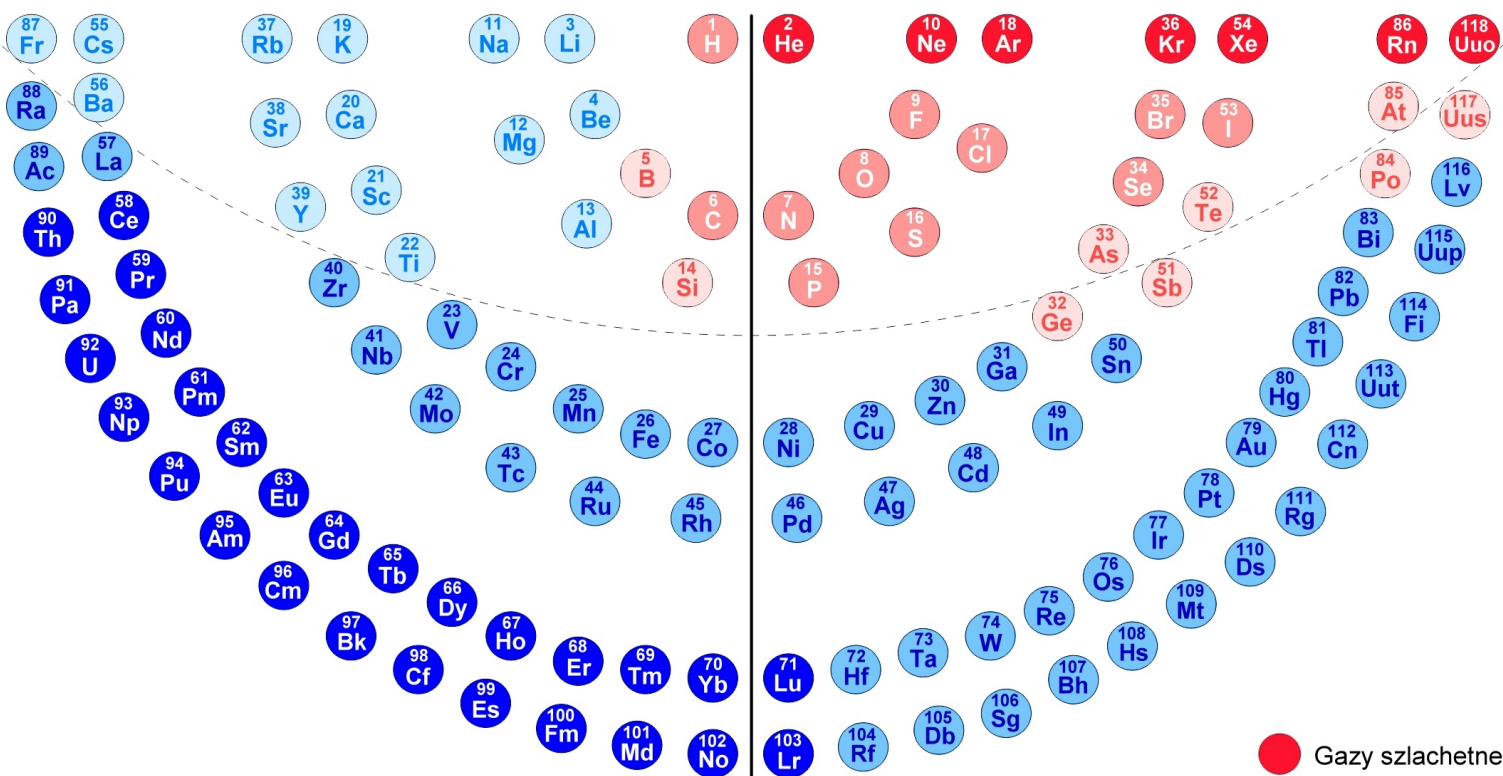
87 Fr
55 Cs
37 Rb
19 K
11 Na
3 Li
1 H
2 He
10 Ne
18 Ar
36 Kr
54 Xe
86 Rn
118 Uuo

88 Ra
56 Ba
38 Sr
20 Ca
12 Mg
4 Be
9 F
17 Cl
35 Br
53 I
85 At
117 Uus

89 Ac
57 La
39 Y
21 Sc
5 B
8 O
34 Se
52 Te
84 Po
116 Lv

90 Th
58 Ce
22 Ti
13 Al
6 C
7 N
16 S
33 As
83 Bi
115 Uup

91 Pa
59 Pr
40 Zr
14 Si
15 P
51 Sb
82 Pb
114 Fl

92 U
60 Nd
41 Nb
23 V
32 Ge
50 Sn
81 Tl
113 Uut

93 Np
61 Pm
42 Mo
24 Cr
31 Ga
80 Hg

62 Sm
43 Tc
25 Mn
26 Fe
27 Co
28 Ni
29 Cu
30 Zn
49 In
79 Au
112 Cn

94 Pu
63 Eu
44 Ru
45 Rh
46 Pd
47 Ag
48 Cd
78 Pt
111 Rg

95 Am
64 Gd
77 Ir
110 Ds

96 Cm
65 Tb
66 Dy
76 Os
109 Mt

97 Bk
67 Ho
75 Re
74 W
73 Ta
72 Hf
108 Hs

98 Cf
68 Er
69 Tm
70 Yb
71 Lu
107 Bh

99 Es
100 Fm
101 Md
102 No
103 Lr
104 Rf
105 Db
106 Sg

Gazy szlachetne